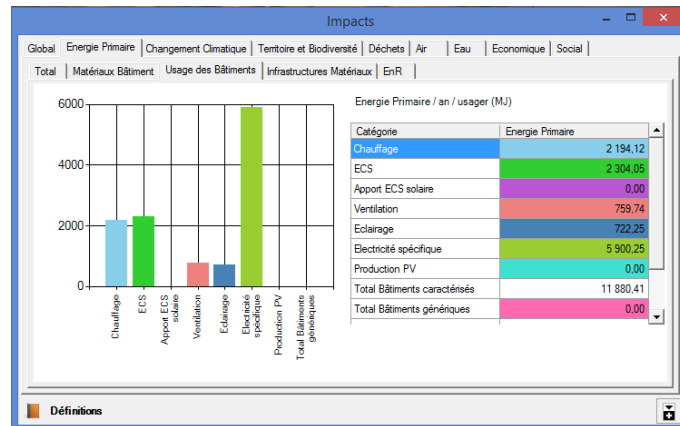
Impacts

Global | Energie Primaire | Changement Climatique | Territoire et Biodiversité | Déchets | Air | Eau | Economique | Social

Total | Matériaux Bâtiment | Usage des Bâtiments | Infrastructures Matériaux | EnR

6000
4000
2000
0

Chauffage
ECS
Apport ECS solaire
Ventilation
Eclairage
Electricité spécifique
Production PV
Total Bâtiments génériques

Energie Primaire / an / usager (MJ)

| Catégorie | Energie Primaire |
|---|---|
| Chauffage | 2 194,12 |
| ECS | 2 304,05 |
| Apport ECS solaire | 0,00 |
| Ventilation | 759,74 |
| Eclairage | 722,25 |
| Electricité spécifique | 5 900,25 |
| Production PV | 0,00 |
| Total Bâtiments caractérisés | 11 880,41 |
| Total Bâtiments génériques | 0,00 |

Définitions